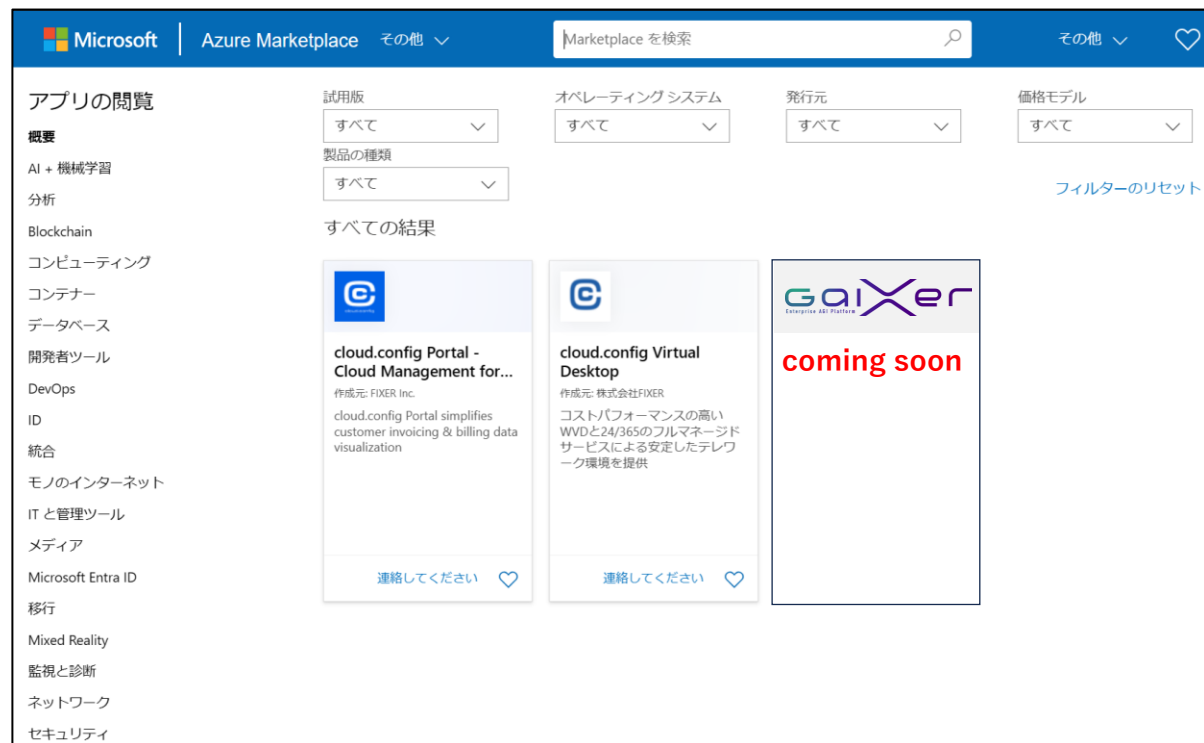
Microsoft | Azure Marketplace その他

Marketplace を検索

その他

アプリの閲覧

概要
AI + 機械学習
分析
Blockchain
コンピューティング
コンテナー
データベース
開発者ツール
DevOps
ID
統合
モノのインターネット
IT と管理ツール
メディア
Microsoft Entra ID
移行
Mixed Reality
監視と診断
ネットワーク
セキュリティ

試用版
すべて

オペレーティング システム
すべて

発行元
すべて

価格モデル
すべて

製品の種類
すべて

フィルターのリセット

すべての結果

cloud.config Portal - Cloud Management for...
作成元: FIXER Inc.
cloud.config Portal simplifies customer invoicing & billing data visualization
連絡してください

cloud.config Virtual Desktop
作成元: 株式会社FIXER
コストパフォーマンスの高いWVDと24/365のフルマネージドサービスによる安定したテレワーク環境を提供
連絡してください

GaiXer
Enterprise AGI Platform
coming soon